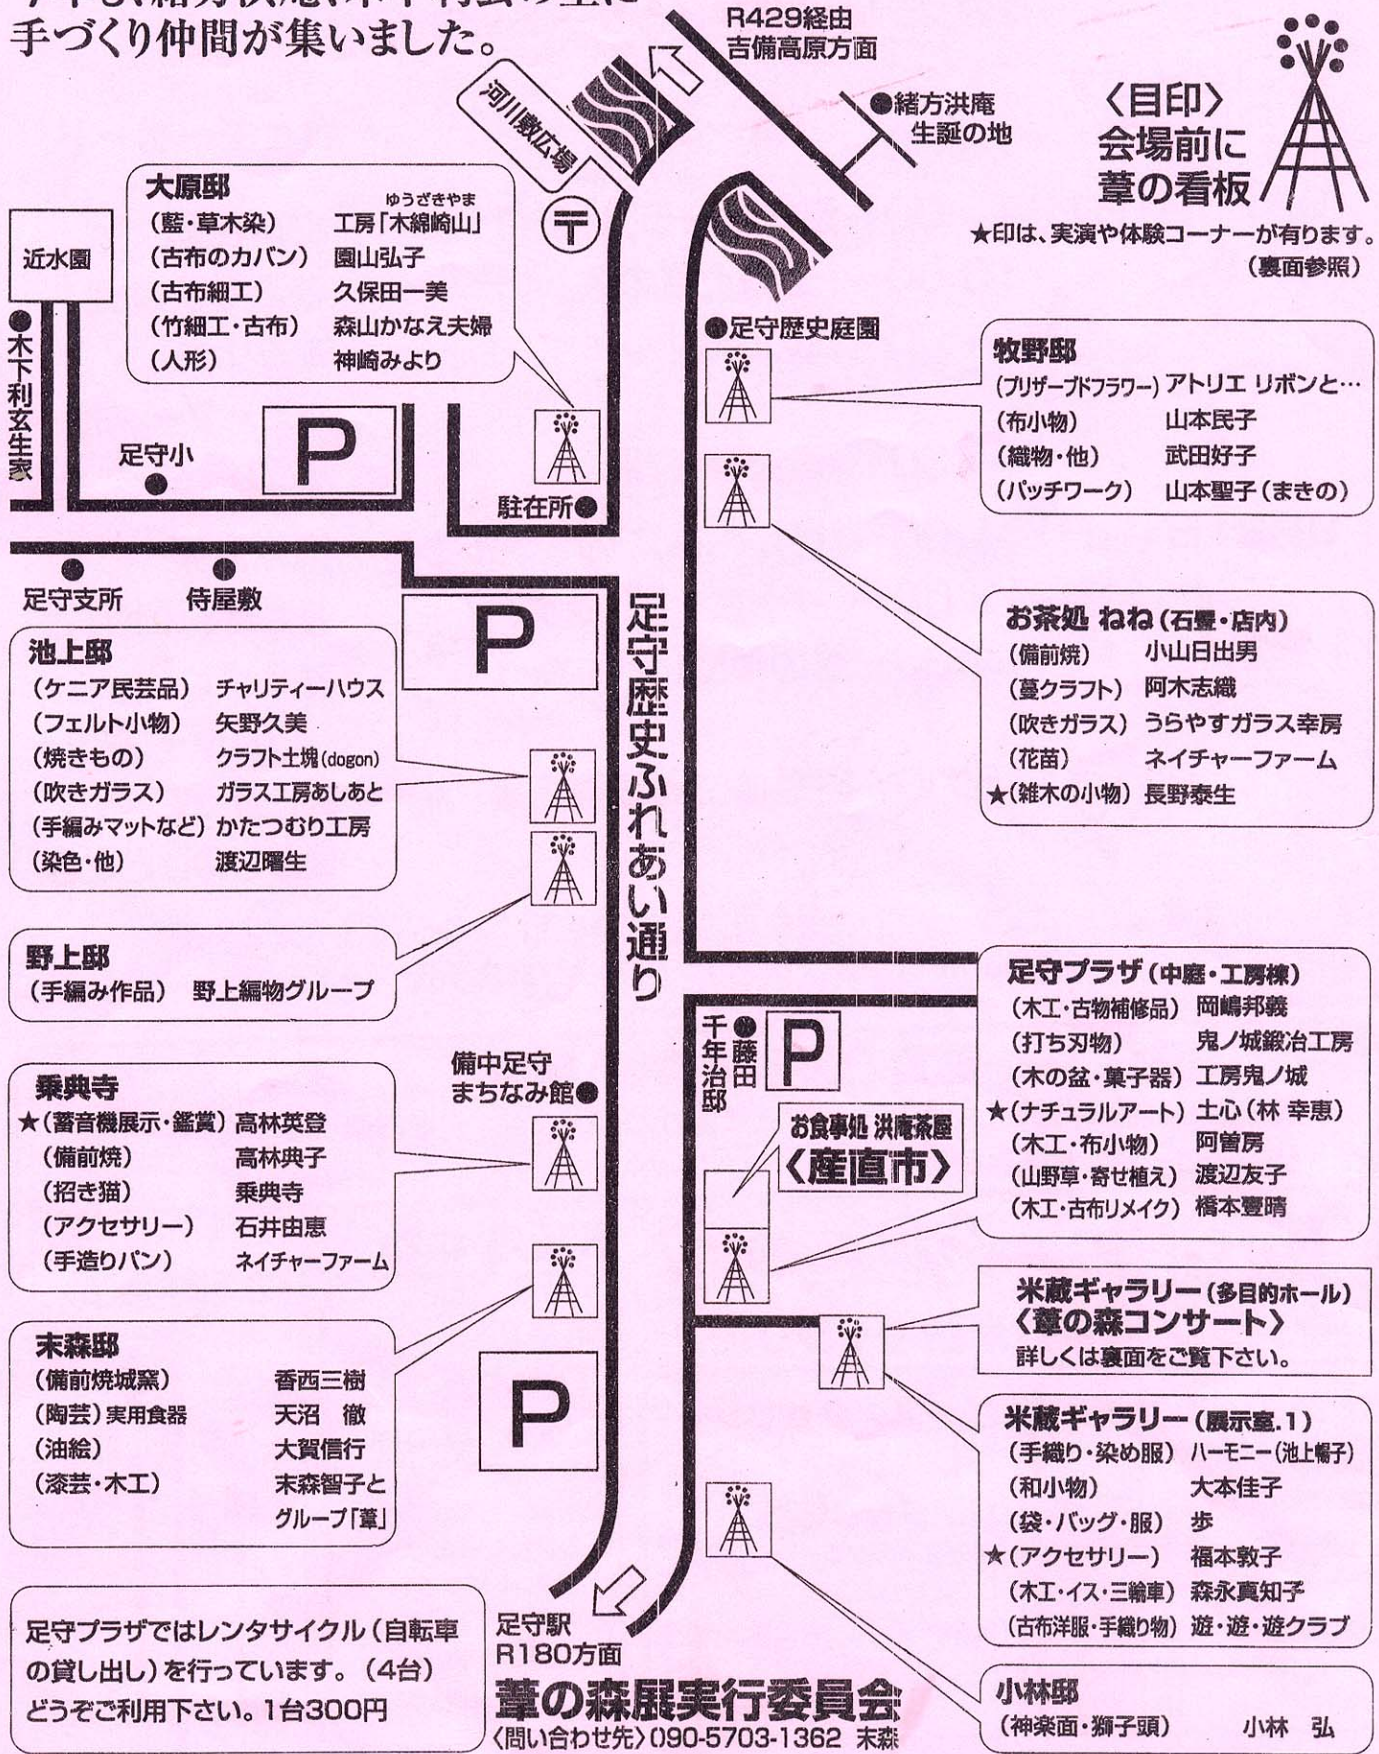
手づくり仲間が集いました。

R429経由
吉備高原方面

河川敷広場

●緒方洪庵
生誕の地

〈目印〉
会場前に
葦の看板

★印は、実演や体験コーナーが有ります。
（裏面参照）

大原邸
（藍・草木染） 工房「木綿崎山」（ゆうざきやま）
（古布のカバン） 園山弘子
（古布細工） 久保田一美
（竹細工・古布） 森山かなえ夫婦
（人形） 神崎みより

近水園

●木下利玄生家

足守小

P

駐在所●

●足守歴史庭園

牧野邸
（プリザーブドフラワー） アトリエ リボンと…
（布小物） 山本民子
（織物・他） 武田好子
（パッチワーク） 山本聖子（まきの）

足守支所
侍屋敷

P

足守歴史ふれあい通り

お茶処 ねね（石畳・店内）
（備前焼） 小山日出男
（蔓クラフト） 阿木志織
（吹きガラス） うらやすガラス幸房
（花苗） ネイチャーファーム
★（雑木の小物） 長野泰生

池上邸
（ケニア民芸品） チャリティーハウス
（フェルト小物） 矢野久美
（焼きもの） クラフト土塊(dogon)
（吹きガラス） ガラス工房あしあと
（手編みマットなど） かたつむり工房
（染色・他） 渡辺曙生

野上邸
（手編み作品） 野上編物グループ

足守プラザ（中庭・工房棟）
（木工・古物補修品） 岡嶋邦義
（打ち刃物） 鬼ノ城鍛冶工房
（木の盆・菓子器） 工房鬼ノ城
★（ナチュラルアート） 土心（林 幸恵）
（木工・布小物） 阿曽房
（山野草・寄せ植え） 渡辺友子
（木工・古布リメイク） 橋本豊晴

●藤田千年治邸

P

お食事処 洪庵茶屋
〈産直市〉

備中足守
まちなみ館●

乗典寺
★（蓄音機展示・鑑賞） 高林英登
（備前焼） 高林典子
（招き猫） 乗典寺
（アクセサリー） 石井由恵
（手造りパン） ネイチャーファーム

米蔵ギャラリー（多目的ホール）
〈葦の森コンサート〉
詳しくは裏面をご覧下さい。

末森邸
（備前焼城窯） 香西三樹
（陶芸）実用食器 天沼 徹
（油絵） 大賀信行
（漆芸・木工） 末森智子と グループ「葦」

P

米蔵ギャラリー（展示室.1）
（手織り・染め服） ハーモニー（池上幡子）
（和小物） 大本佳子
（袋・バッグ・服） 歩
★（アクセサリー） 福本敦子
（木工・イス・三輪車） 森永真知子
（古布洋服・手織り物） 遊・遊・遊クラブ

足守プラザではレンタサイクル（自転車の貸し出し）を行っています。（4台）
どうぞご利用下さい。1台300円

足守駅
R180方面

葦の森展実行委員会
〈問い合わせ先〉090-5703-1362 末森

小林邸
（神楽面・獅子頭） 小林 弘